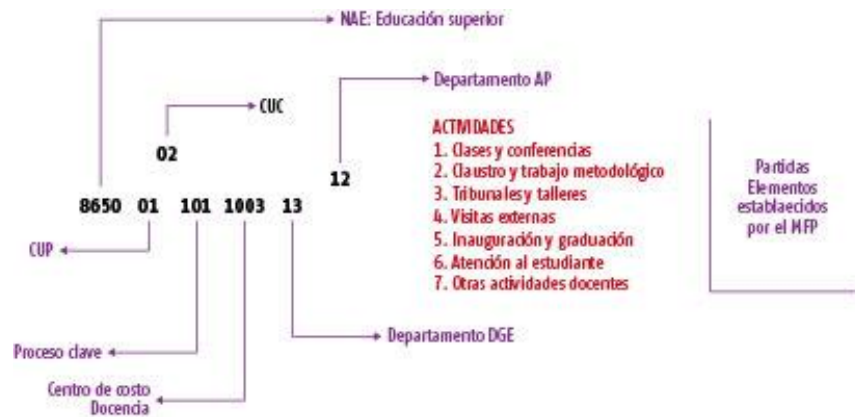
NAE: Educación superior

CUC

02

Departamento AP

12

ACTIVIDADES
1. Clases y conferencias
2. Claustro y trabajo metodológico
3. Tribunales y talleres
4. Visitas externas
5. Inauguración y graduación
6. Atención al estudiante
7. Otras actividades docentes

Partidas
Elementos
establaecidos
por el MFP

8650 01 101 1003 13

CUP

Proceso clave

Departamento DGE

Centro de costo
Docencia